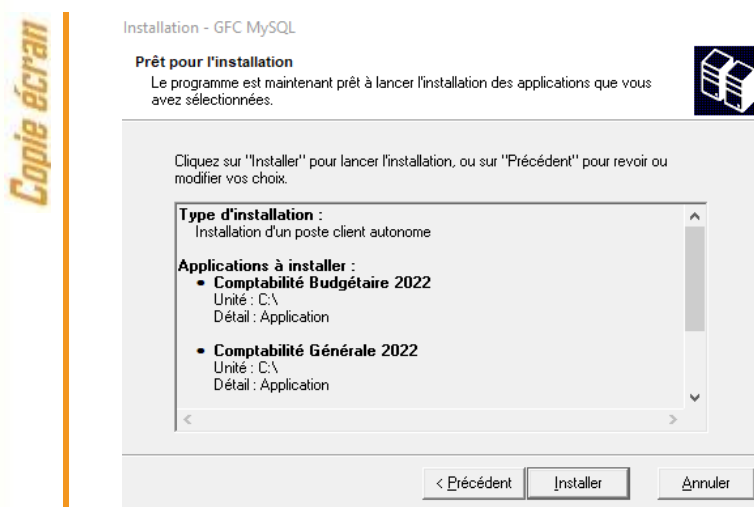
Copie écran

Installation - GFC MySQL

Prêt pour l'installation
Le programme est maintenant prêt à lancer l'installation des applications que vous avez sélectionnées.

Cliquez sur "Installer" pour lancer l'installation, ou sur "Précédent" pour revoir ou modifier vos choix.

Type d'installation :
Installation d'un poste client autonome

Applications à installer :
• Comptabilité Budgétaire 2022
Unité : C:\
Détail : Application

• Comptabilité Générale 2022
Unité : C:\
Détail : Application

< Précédent | Installer | Annuler